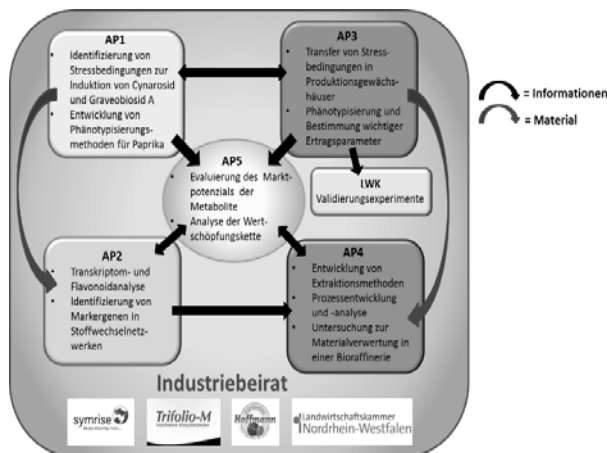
AP1
- Identifizierung von Stressbedingungen zur Induktion von Cynarosid und Graveobiosid A
- Entwicklung von Phänotypisierungsmethoden für Paprika

AP3
- Transfer von Stressbedingungen in Produktionsgewächshäuser
- Phänotypisierung und Bestimmung wichtiger Ertragsparameter

= Informationen
= Material

AP5
- Evaluierung des Marktpotenzials der Metabolite
- Analyse der Wertschöpfungskette

LWK
Validierungsexperimente

AP2
- Transkriptom- und Flavonoidanalyse
- Identifizierung von Markergenen in Stoffwechselnetzwerken

AP4
- Entwicklung von Extraktionsmethoden
- Prozessentwicklung und -analyse
- Untersuchung zur Materialverwertung in einer Bioraffinerie

Industriebeirat

symrise
Trifolio-M
Hoffmann
Landwirtschaftskammer Nordrhein-Westfalen